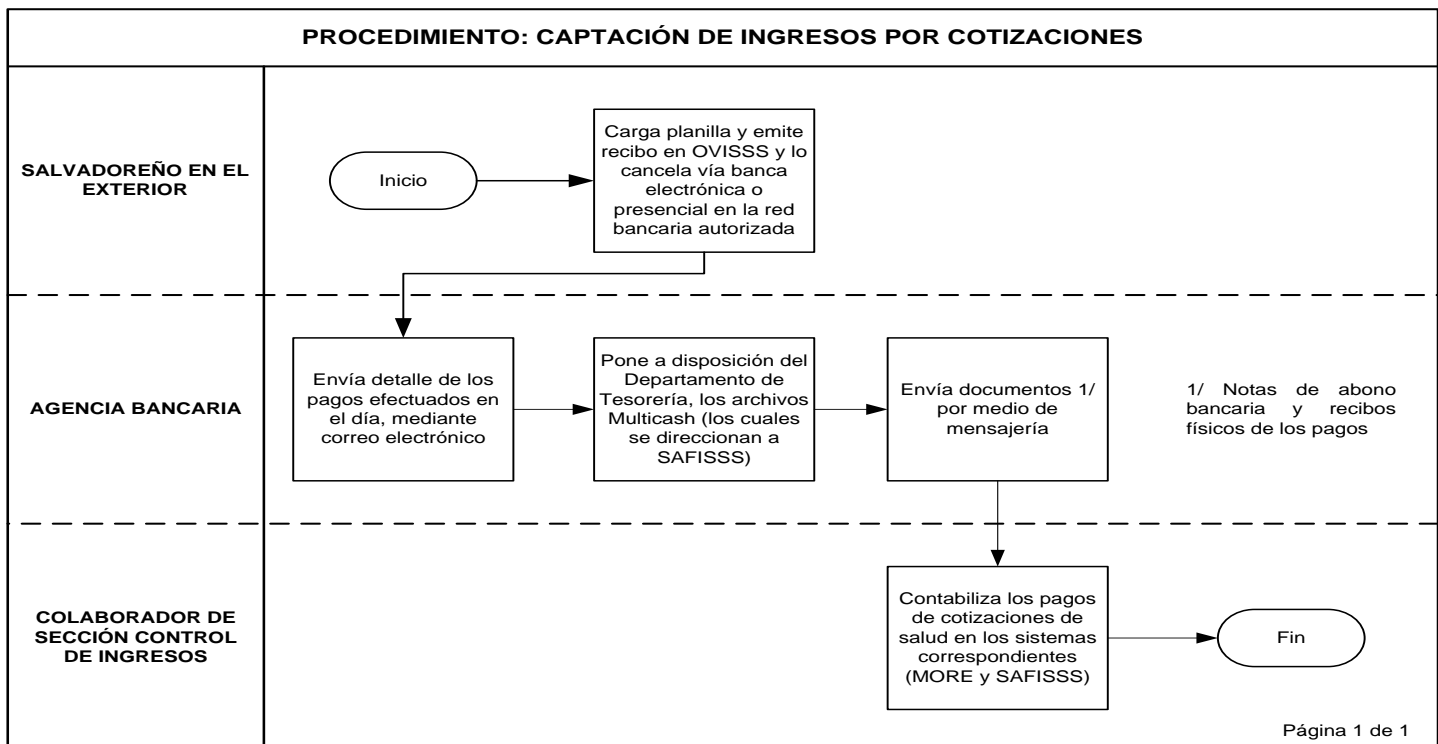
PROCEDIMIENTO: CAPTACIÓN DE INGRESOS POR COTIZACIONES

SALVADOREÑO EN EL EXTERIOR

Inicio

Carga planilla y emite recibo en OVISSS y lo cancela vía banca electrónica o presencial en la red bancaria autorizada

AGENCIA BANCARIA

Envía detalle de los pagos efectuados en el día, mediante correo electrónico

Pone a disposición del Departamento de Tesorería, los archivos Multicash (los cuales se direccionan a SAFISSS)

Envía documentos 1/ por medio de mensajería

1/ Notas de abono bancaria y recibos físicos de los pagos

COLABORADOR DE SECCIÓN CONTROL DE INGRESOS

Contabiliza los pagos de cotizaciones de salud en los sistemas correspondientes (MORE y SAFISSS)

Fin

Página 1 de 1